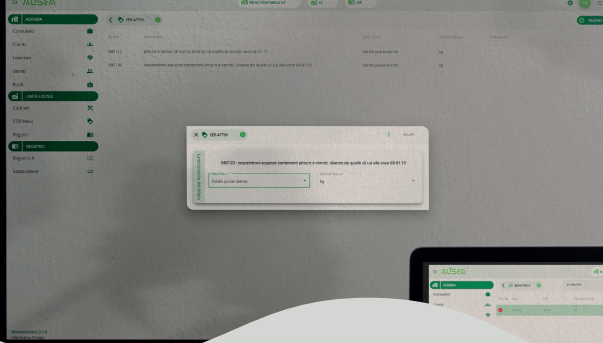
AUSEA

AZIENDA
Consulenti
Clienti
Fornitori
Utenti
Ruoli
UNITA LOCALE
CER-NR
CER-Rifiuti
Registri
REGISTRO
Registro A
Sottoscrizione

CER ATTIVI

080111
080112

CER ATTIVI

080112 - Imballaggi contenenti residui di pitture o vernici, diverse da quelle di cui alla voce 08 01 11
Solido pulverulento
Kg

AUSEA
AZIENDA
Consulenti